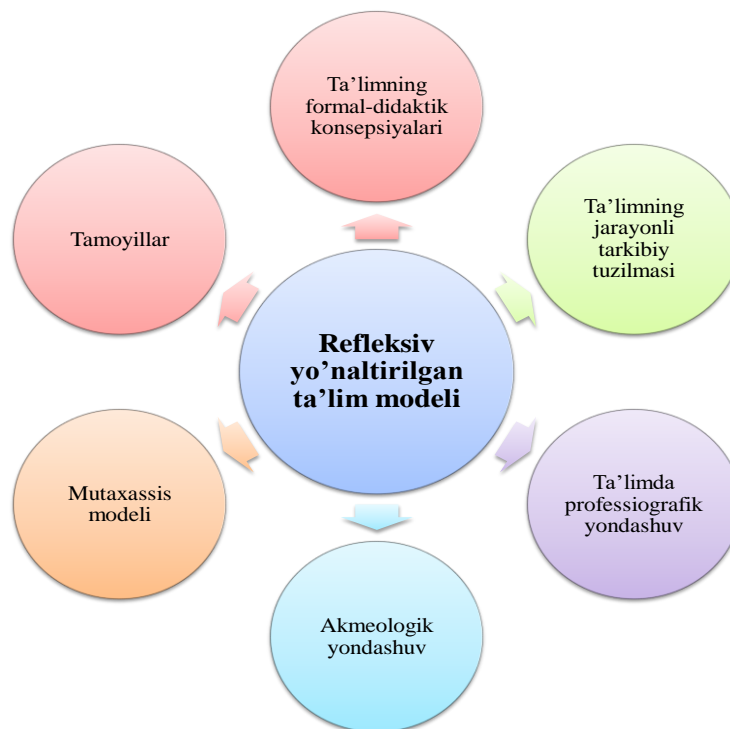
Refleksiv yo’naltirilgan ta’lim modeli

Ta’limning formal-didaktik konsepsiyalari

Ta’limning jarayonli tarkibiy tuzilmasi

Ta’limda professiografik yondashuv

Akmeologik yondashuv

Mutaxassis modeli

Tamoyillar